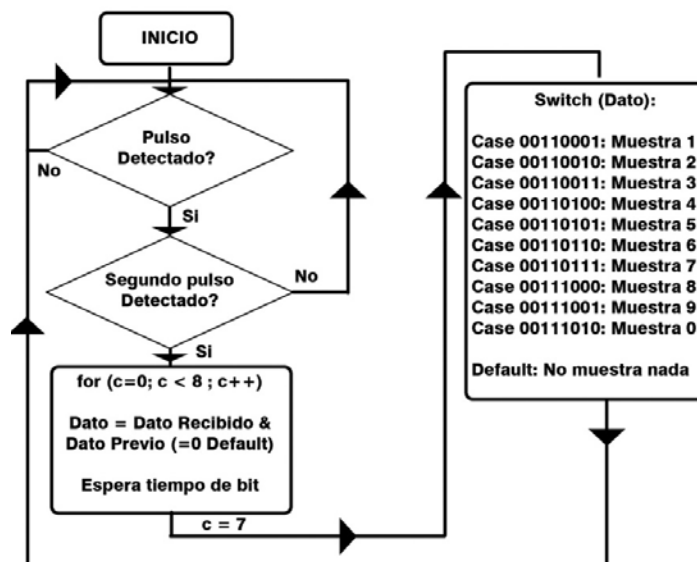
INICIO

Pulso Detectado?

No

Si

Segundo pulso Detectado?

No

Si

for (c=0; c < 8 ; c++)

Dato = Dato Recibido & Dato Previo (=0 Default)

Espera tiempo de bit

c = 7

Switch (Dato):

Case 00110001: Muestra 1
Case 00110010: Muestra 2
Case 00110011: Muestra 3
Case 00110100: Muestra 4
Case 00110101: Muestra 5
Case 00110110: Muestra 6
Case 00110111: Muestra 7
Case 00111000: Muestra 8
Case 00111001: Muestra 9
Case 00111010: Muestra 0

Default: No muestra nada